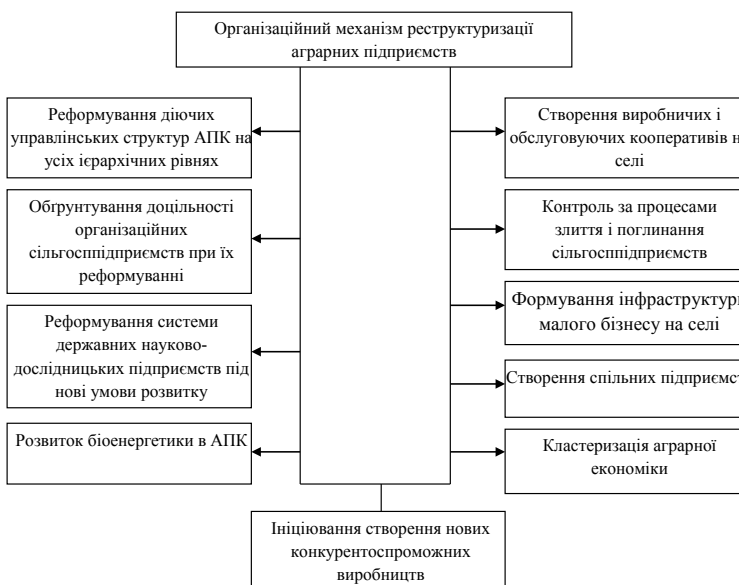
Організаційний механізм реструктуризації аграрних підприємств

Реформування діючих управлінських структур АПК на усіх ієрархічних рівнях

Обгрунтування доцільності організаційних сільгосппідприємств при їх реформуванні

Реформування системи державних науково-дослідницьких підприємств під нові умови розвитку

Розвиток біоенергетики в АПК

Створення виробничих і обслуговуючих кооперативів н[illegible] селі

Контроль за процесами злиття і поглинання сільгосппідприємств

Формування інфраструктур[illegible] малого бізнесу на селі

Створення спільних підприємст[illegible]

Кластеризація аграрної економіки

Ініціювання створення нових конкурентоспроможних виробництв